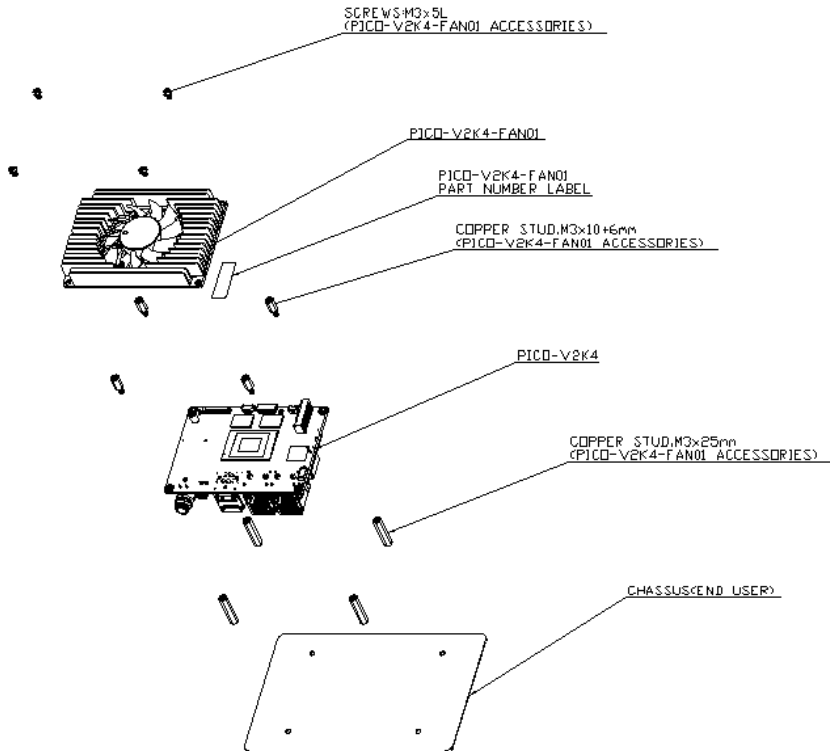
SCREWS:M3x5L
(PICO-V2K4-FAN01 ACCESSORIES)

PICO-V2K4-FAN01

PICO-V2K4-FAN01
PART NUMBER LABEL

COPPER STUD,M3x10+6mm
(PICO-V2K4-FAN01 ACCESSORIES)

PICO-V2K4

COPPER STUD,M3x25mm
(PICO-V2K4-FAN01 ACCESSORIES)

CHASSUS(END USER)